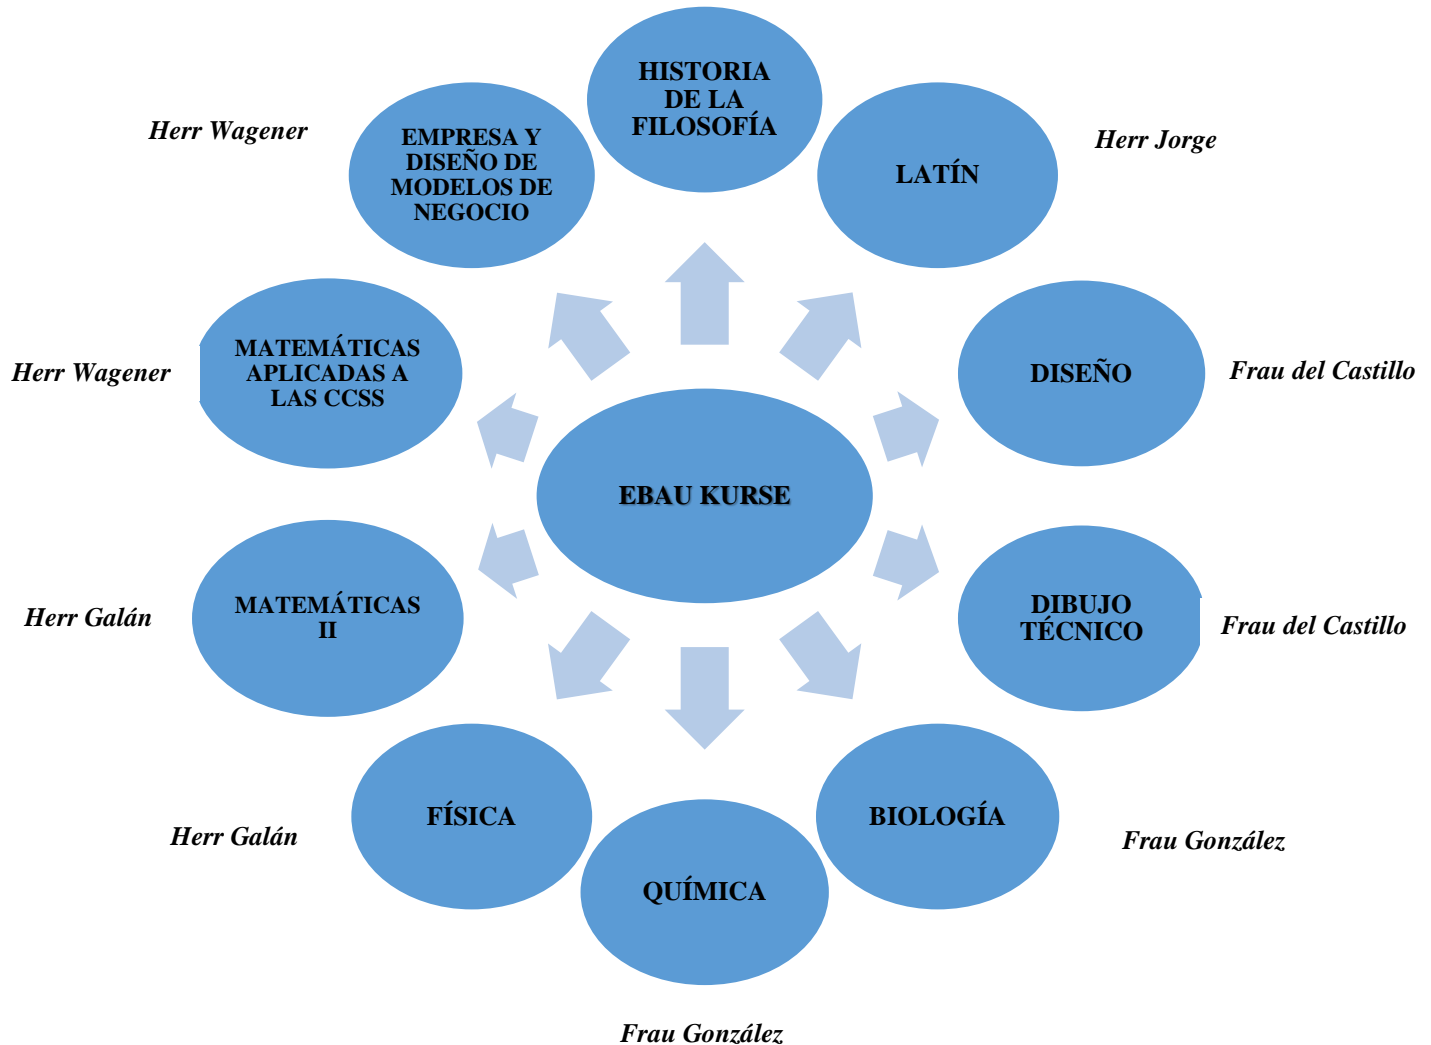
HISTORIA DE LA FILOSOFÍA

Herr Wagener

EMPRESA Y DISEÑO DE MODELOS DE NEGOCIO

LATÍN

Herr Jorge

MATEMÁTICAS APLICADAS A LAS CCSS

Herr Wagener

DISEÑO

Frau del Castillo

EBAU KURSE

MATEMÁTICAS II

Herr Galán

DIBUJO TÉCNICO

Frau del Castillo

FÍSICA

Herr Galán

BIOLOGÍA

Frau González

QUÍMICA

Frau González